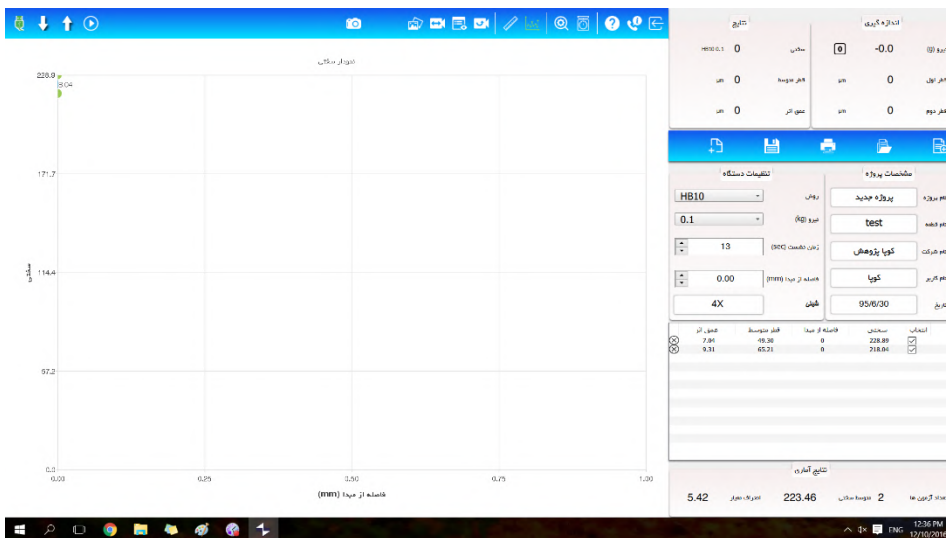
نمودار سختی

228.9
171.7
114.4
57.2
0.0

سختی

0.00
0.25
0.50
0.75
1.00

فاصله از مبدا (mm)

نتایج

HB10 0.1 0 سختی
um 0 قطر متوسط
um 0 عمق اثر

اندازه گیری

-0.0 نیرو (g)
um 0 قطر اول
um 0 قطر دوم

تنظیمات دستگاه

HB10 روش
0.1 نیرو (kg)
13 زمان نشست (sec)
0.00 فاصله از مبدا (mm)
4X شیئی

مشخصات پروژه

نام پروژه پروژه جدید
نام قطعه test
نام شرکت کویا پژوهش
نام کاربر کویا
تاریخ 95/6/30

| عمق اثر | قطر متوسط | فاصله از مبدا | سختی | انتخاب |
|---|---|---|---|---|
| 7.04 | 49.30 | 0 | 228.89 | ☑ |
| 9.31 | 65.21 | 0 | 218.04 | ☑ |

نتایج آماری

5.42 انحراف معیار 223.46 متوسط سختی 2 تعداد آزمون ها

ENG 12:36 PM 12/10/2016